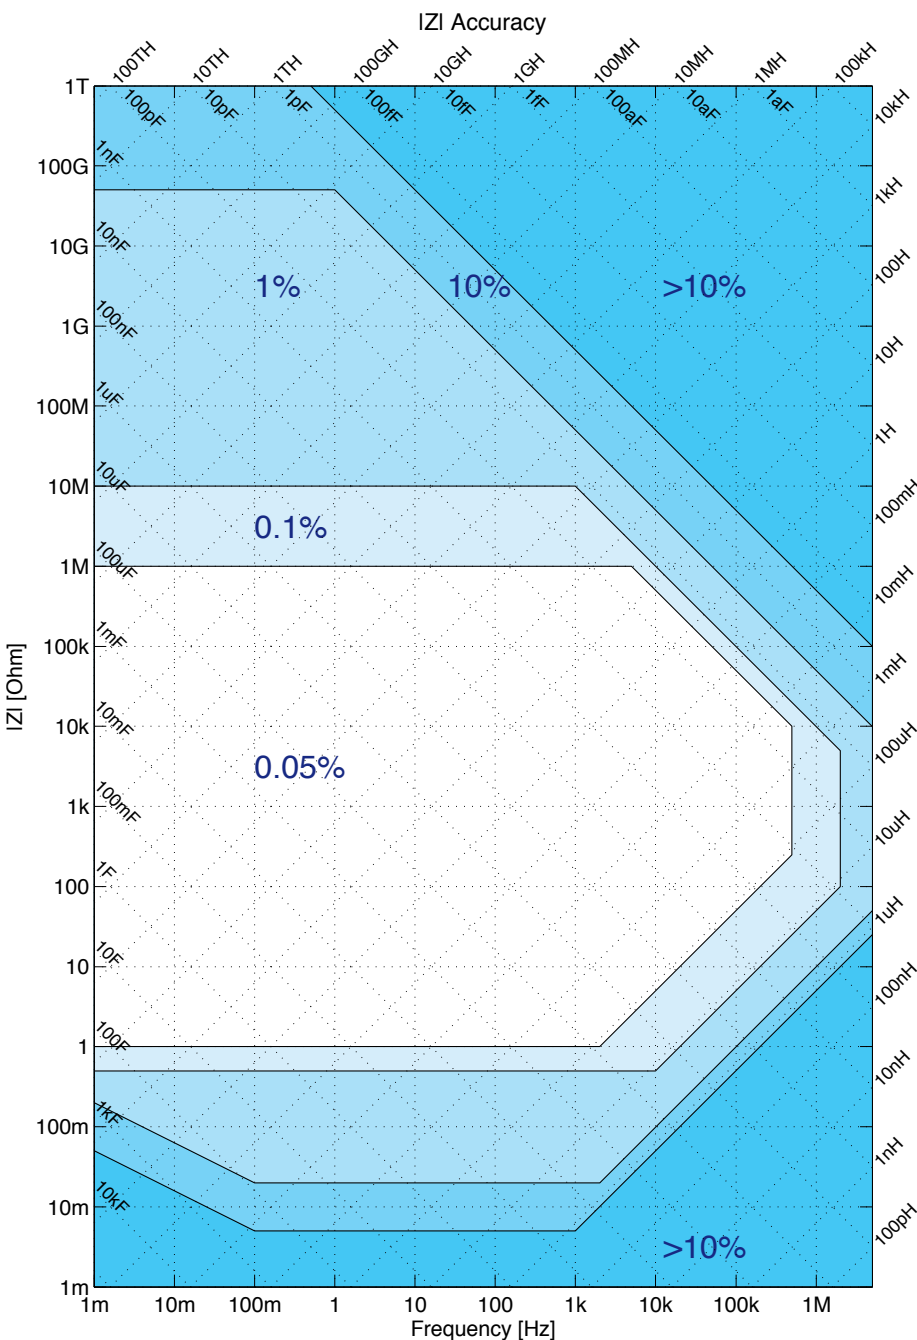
|Z| Accuracy

100TH 10TH 1TH 100GH 10GH 1GH 100MH 10MH 1MH 100kH

100pF 10pF 1pF 100fF 10fF 1fF 100aF 10aF 1aF

1nF 10nF 100nF 1uF 10uF 100uF 1mF 10mF 100mF 1F 10F 100F 1kF 10kF

10kH 1kH 100H 10H 1H 100mH 10mH 1mH 100uH 10uH 1uH 100nH 10nH 1nH 100pH

1%

10%

>10%

0.1%

0.05%

>10%

|Z| [Ohm]

1T 100G 10G 1G 100M 10M 1M 100k 10k 1k 100 10 1 100m 10m 1m

1m 10m 100m 1 10 100 1k 10k 100k 1M

Frequency [Hz]